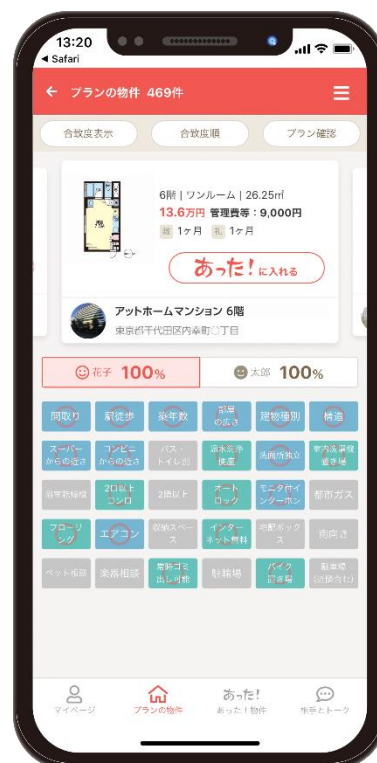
13:20
◀ Safari

← プランの物件 469件

合致度表示 合致度順 プラン確認

6階 | ワンルーム | 26.25㎡
13.6万円 管理費等：9,000円
敷 1ヶ月 礼 1ヶ月

あった！に入れる

アットホームマンション 6階
東京都千代田区内幸町〇丁目

花子 100%
太郎 100%

| 間取り | 駅徒歩 | 築年数 | 部屋の広さ | 建物種別 | 構造 |
|---|---|---|---|---|---|
| スーパーからの近さ | コンビニからの近さ | バス・トイレ別 | 温水洗浄便座 | 洗面所独立 | 室内洗濯機置き場 |
| 浴室乾燥機 | 2口以上コンロ | 2階以上 | オートロック | モニタ付インターホン | 都市ガス |
| フローリング | エアコン | 収納スペース | インターネット無料 | 宅配ボックス | 南向き |
| ペット相談 | 楽器相談 | 敷地内ゴミ出し可能 | 駐輪場 | バイク置き場 | 駐車場（近隣含む） |

マイページ プランの物件 あった！物件 相手とトーク